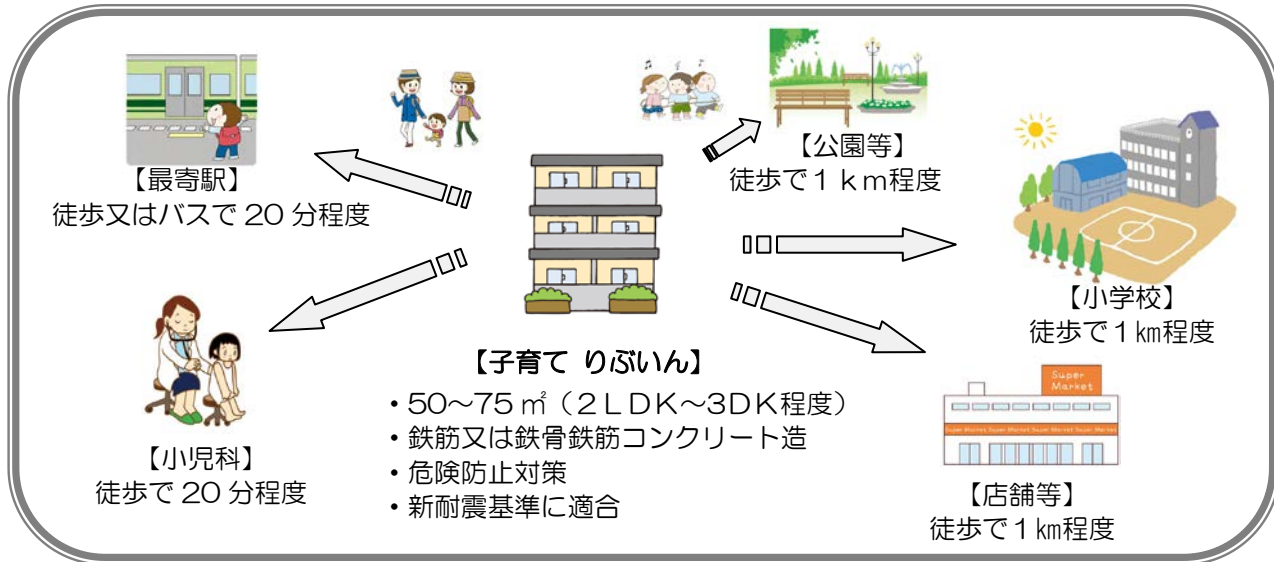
【最寄駅】
徒歩又はバスで 20 分程度

【公園等】
徒歩で１ｋｍ程度

【小学校】
徒歩で１㎞程度

【子育て りぶいん】
・50～75 ㎡（２ＬＤＫ～3ＤＫ程度）
・鉄筋又は鉄骨鉄筋コンクリート造
・危険防止対策
・新耐震基準に適合

【小児科】
徒歩で 20 分程度

Super Market

Super Market Super Market Super Market Super Market

【店舗等】
徒歩で１㎞程度